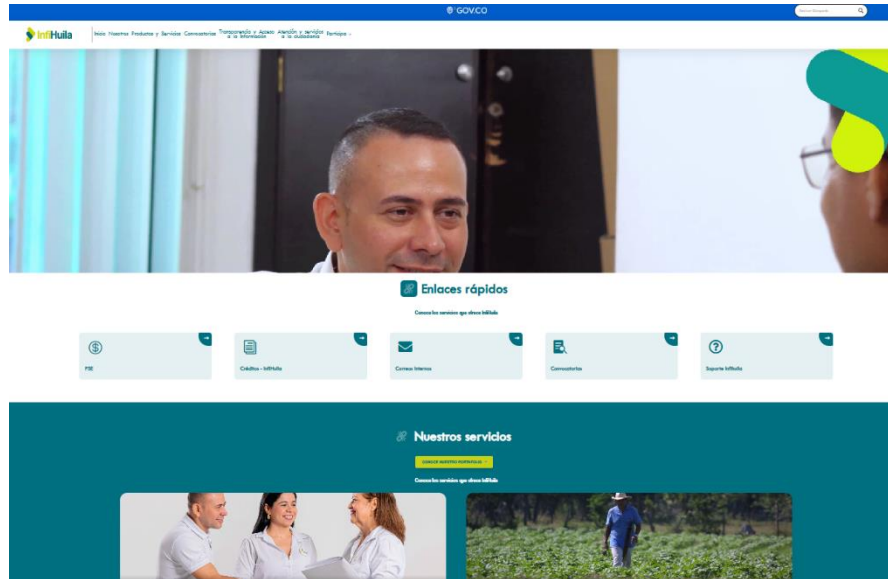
GOV.CO

Realizar Búsqueda

InfiHuila

Inicio Nuestros Productos y Servicios Convocatorias Transparencia y Acceso a la Información Atención y servicios a la ciudadanía Participa

Enlaces rápidos

Conoce los servicios que ofrece InfiHuila

FSE

Créditos - InfiHuila

Correos Internos

Convocatorias

Soporte InfiHuila

Nuestros servicios

CONOCE NUESTRO PORTAFOLIO

Conoce los servicios que ofrece InfiHuila